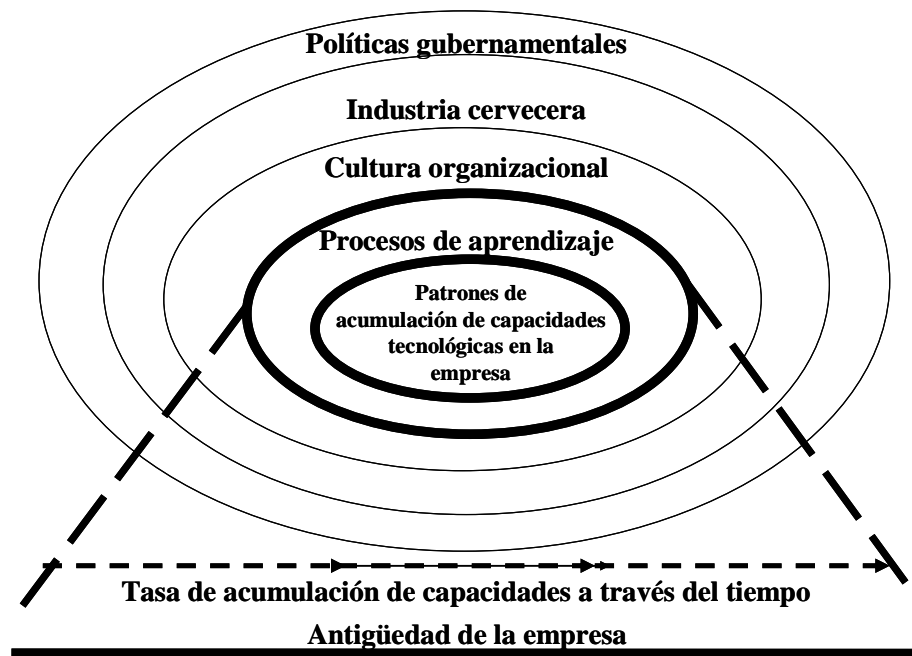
Políticas gubernamentales

Industria cervecera

Cultura organizacional

Procesos de aprendizaje

Patrones de acumulación de capacidades tecnológicas en la empresa

Tasa de acumulación de capacidades a través del tiempo

Antigüedad de la empresa